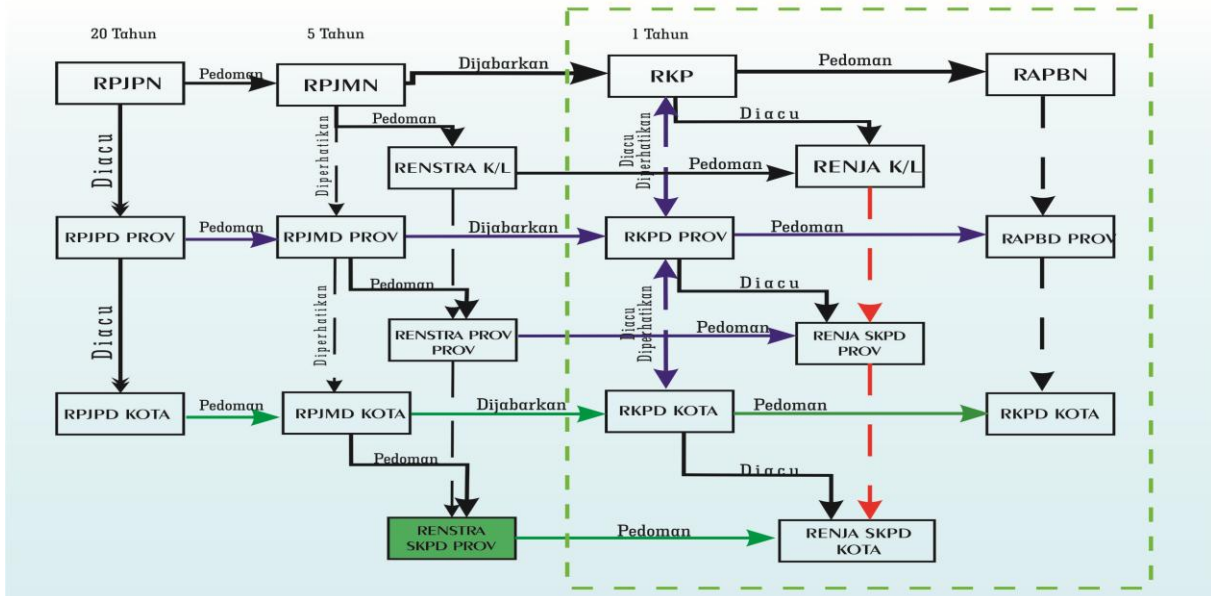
20 Tahun

5 Tahun

1 Tahun

RPJPN

Pedoman

RPJMN

Dijabarkan

RKP

Pedoman

RAPBN

Diacu

Pedoman

Diperhatikan

Diacu

Diacu Diperhatikan

RENSTRA K/L

Pedoman

RENJA K/L

RPJPD PROV

Pedoman

RPJMD PROV

Dijabarkan

RKPD PROV

Pedoman

RAPBD PROV

Pedoman

Diacu

Diacu

Diperhatikan

Diacu Diperhatikan

RENSTRA PROV PROV

Pedoman

RENJA SKPD PROV

RPJPD KOTA

Pedoman

RPJMD KOTA

Dijabarkan

RKPD KOTA

Pedoman

RKPD KOTA

Pedoman

Diacu

RENSTRA SKPD PROV

Pedoman

RENJA SKPD KOTA